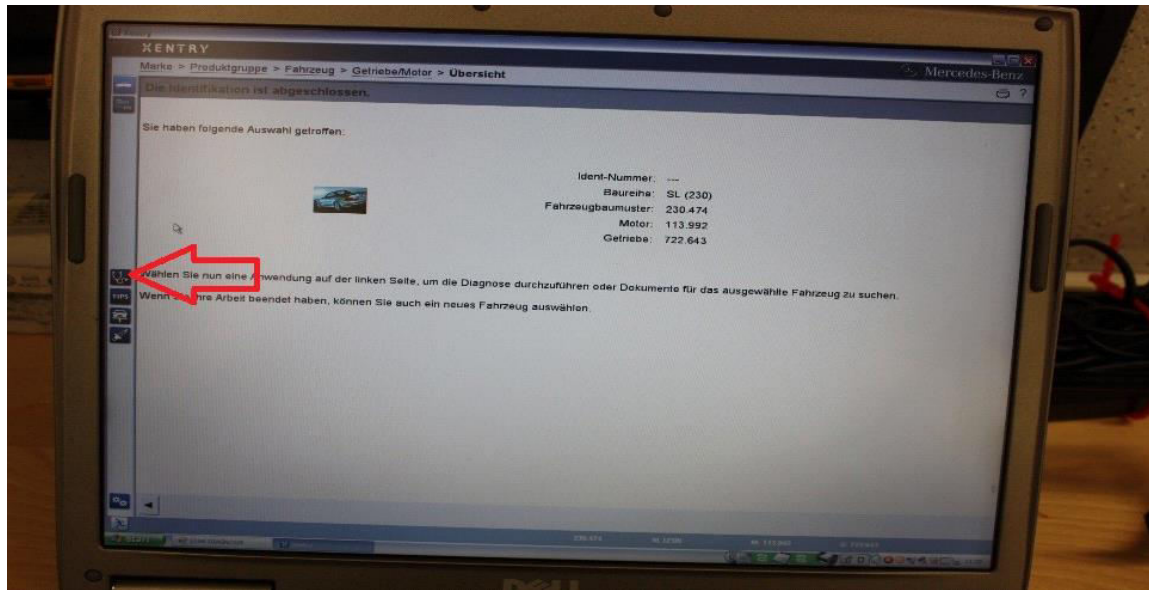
XENTRY

Marke > Produktgruppe > Fahrzeug > Getriebe/Motor > Übersicht

Mercedes-Benz

Die Identifikation ist abgeschlossen.

Sie haben folgende Auswahl getroffen:

Ident-Nummer: ---
Baureihe: SL (230)
Fahrzeugbaumuster: 230.474
Motor: 113.992
Getriebe: 722.643

Wählen Sie nun eine Anwendung auf der linken Seite, um die Diagnose durchzuführen oder Dokumente für das ausgewählte Fahrzeug zu suchen.
Wenn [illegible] Ihre Arbeit beendet haben, können Sie auch ein neues Fahrzeug auswählen.

TIPS

DELL